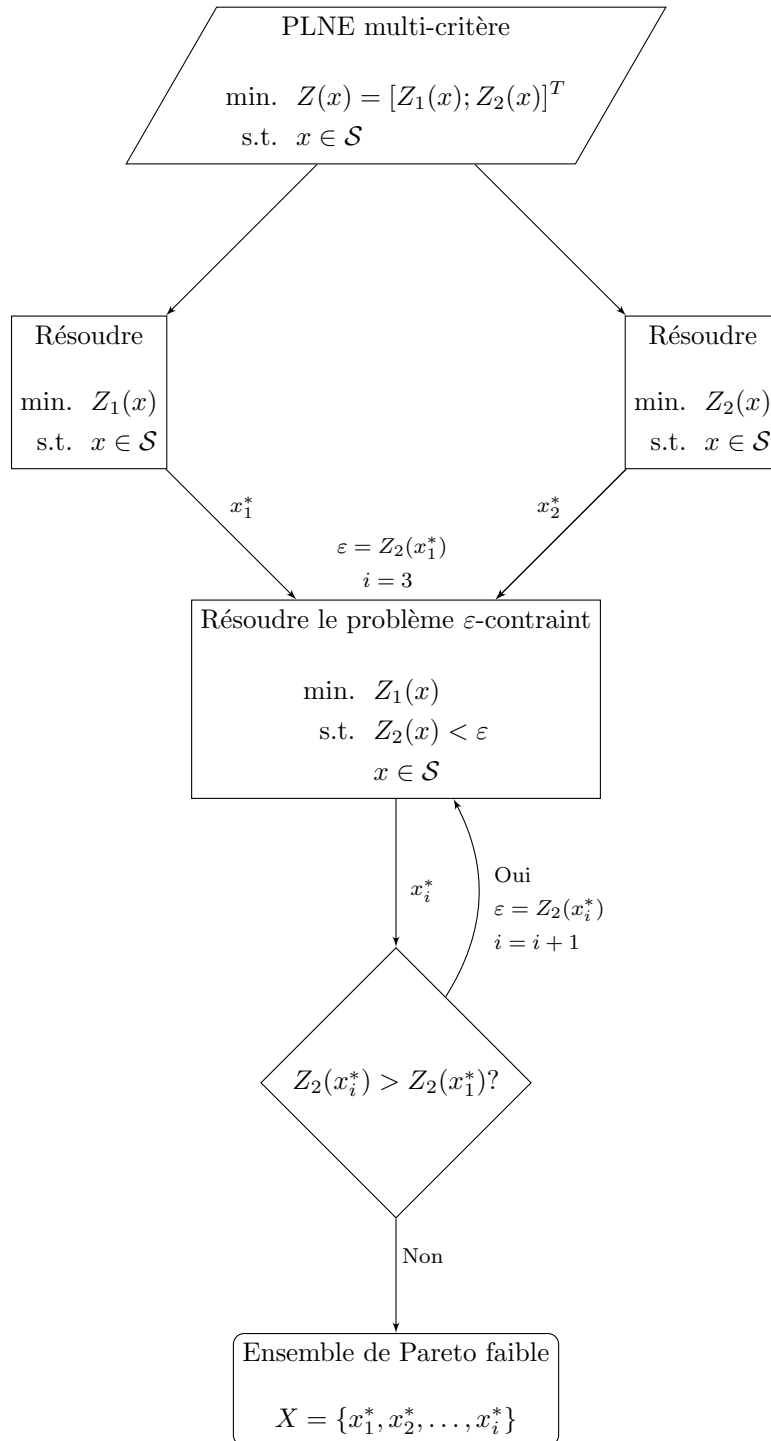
PLNE multi-critère

min. $Z(x) = [Z_1(x); Z_2(x)]^T$
s.t. $x \in \mathcal{S}$

Résoudre

min. $Z_1(x)$
s.t. $x \in \mathcal{S}$

Résoudre

min. $Z_2(x)$
s.t. $x \in \mathcal{S}$

$x_1^*$

$x_2^*$

$\varepsilon = Z_2(x_1^*)$
$i = 3$

Résoudre le problème $\varepsilon$-contraint

min. $Z_1(x)$
s.t. $Z_2(x) < \varepsilon$
$x \in \mathcal{S}$

$x_i^*$

Oui
$\varepsilon = Z_2(x_i^*)$
$i = i + 1$

$Z_2(x_i^*) > Z_2(x_1^*)$?

Non

Ensemble de Pareto faible

$X = \{x_1^*, x_2^*, \ldots, x_i^*\}$